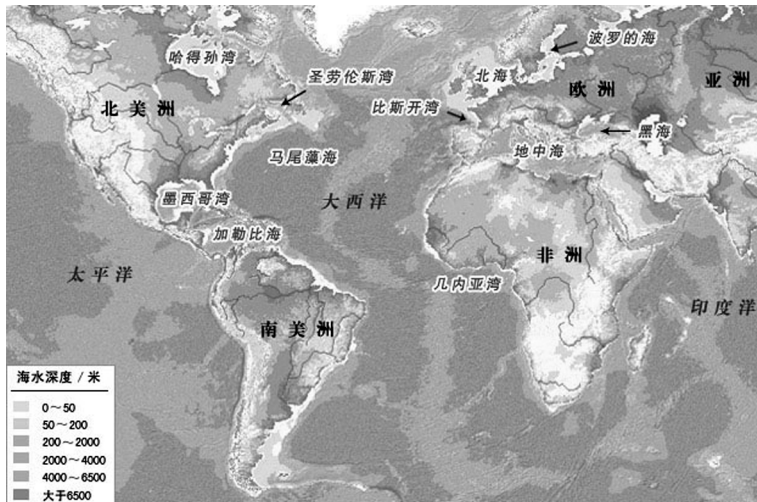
哈得孙湾
圣劳伦斯湾
波罗的海
北海
欧洲
亚洲
北美洲
比斯开湾
黑海
马尾藻海
地中海
墨西哥湾
大西洋
加勒比海
非洲
太平洋
几内亚湾
印度洋
南美洲

海水深度 / 米
0～50
50～200
200～2000
2000～4000
4000～6500
大于6500